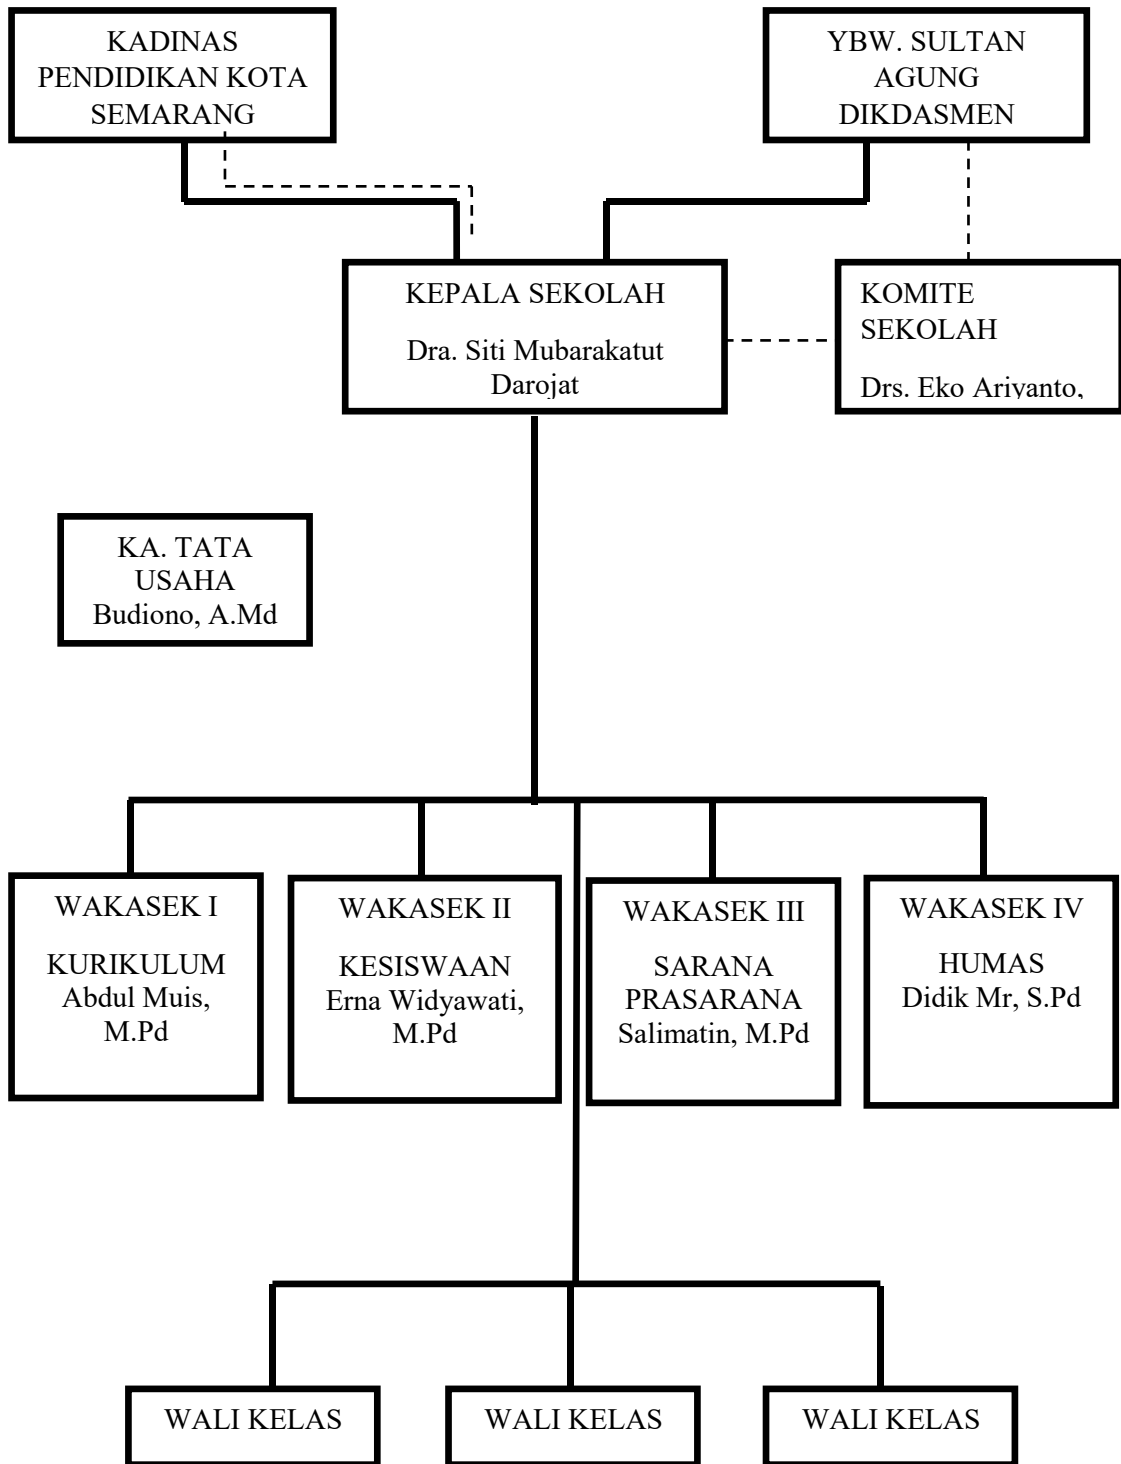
KADINAS PENDIDIKAN KOTA SEMARANG

YBW. SULTAN AGUNG DIKDASMEN

KEPALA SEKOLAH

Dra. Siti Mubarakatut Darojat

KOMITE SEKOLAH

Drs. Eko Ariyanto,

KA. TATA USAHA
Budiono, A.Md

WAKASEK I

KURIKULUM
Abdul Muis, M.Pd

WAKASEK II

KESISWAAN
Erna Widyawati, M.Pd

WAKASEK III

SARANA PRASARANA
Salimatin, M.Pd

WAKASEK IV

HUMAS
Didik Mr, S.Pd

WALI KELAS

WALI KELAS

WALI KELAS